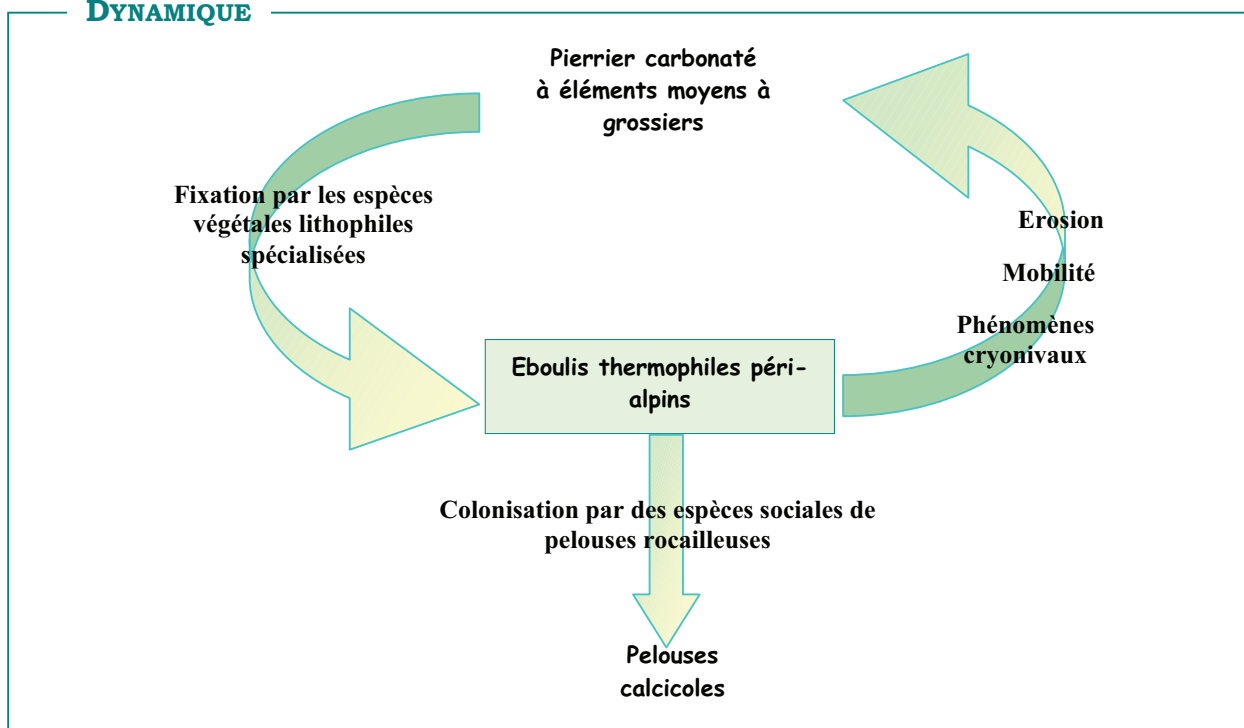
DYNAMIQUE

Pierrier carbonaté à éléments moyens à grossiers

Fixation par les espèces végétales lithophiles spécialisées

Erosion

Mobilité

Phénomènes cryonivaux

Eboulis thermophiles péri-alpins

Colonisation par des espèces sociales de pelouses rocailleuses

Pelouses calcicoles